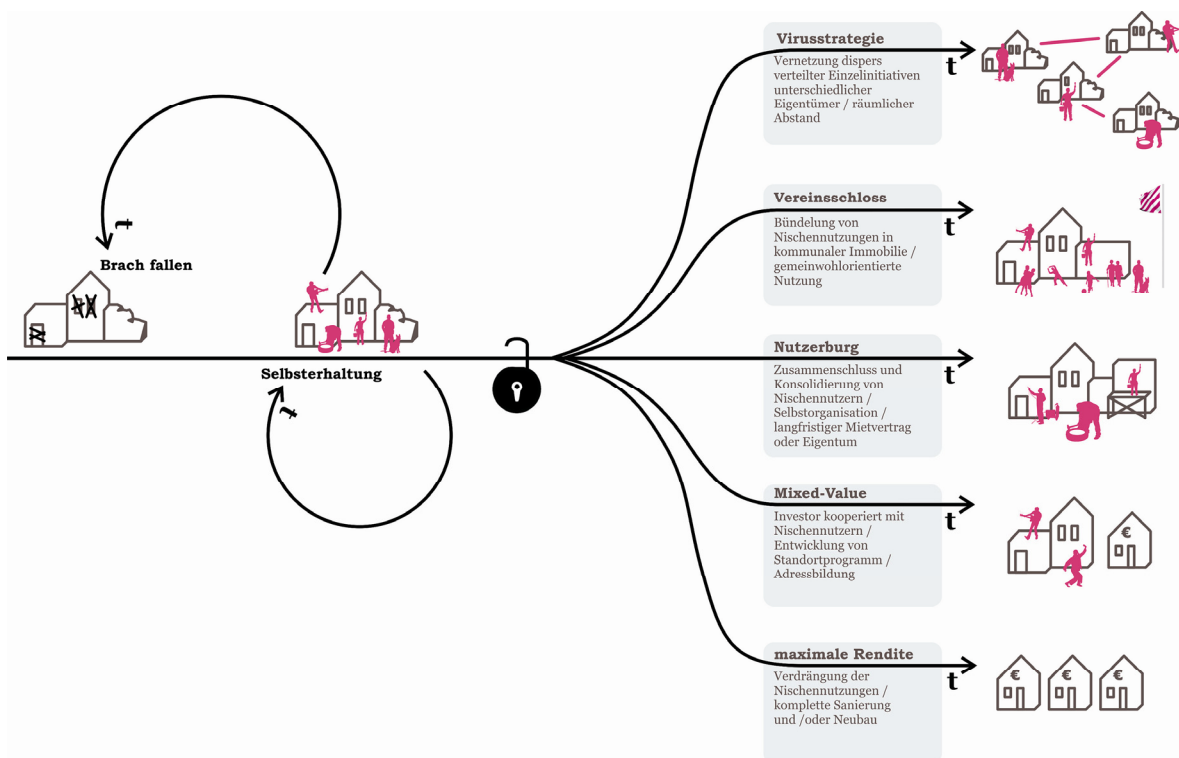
Brach fallen

Selbsterhaltung

t

t

Virusstrategie
Vernetzung dispers verteilter Einzelinitiativen unterschiedlicher Eigentümer / räumlicher Abstand

t

Vereinsschloss
Bündelung von Nischennutzungen in kommunaler Immobilie / gemeinwohlorientierte Nutzung

t

Nutzerburg
Zusammenschluss und Konsolidierung von Nischennutzern / Selbstorganisation / langfristiger Mietvertrag oder Eigentum

t

Mixed-Value
Investor kooperiert mit Nischennutzern / Entwicklung von Standortprogramm / Adressbildung

t

€

maximale Rendite
Verdrängung der Nischennutzungen / komplette Sanierung und /oder Neubau

t

€ € €